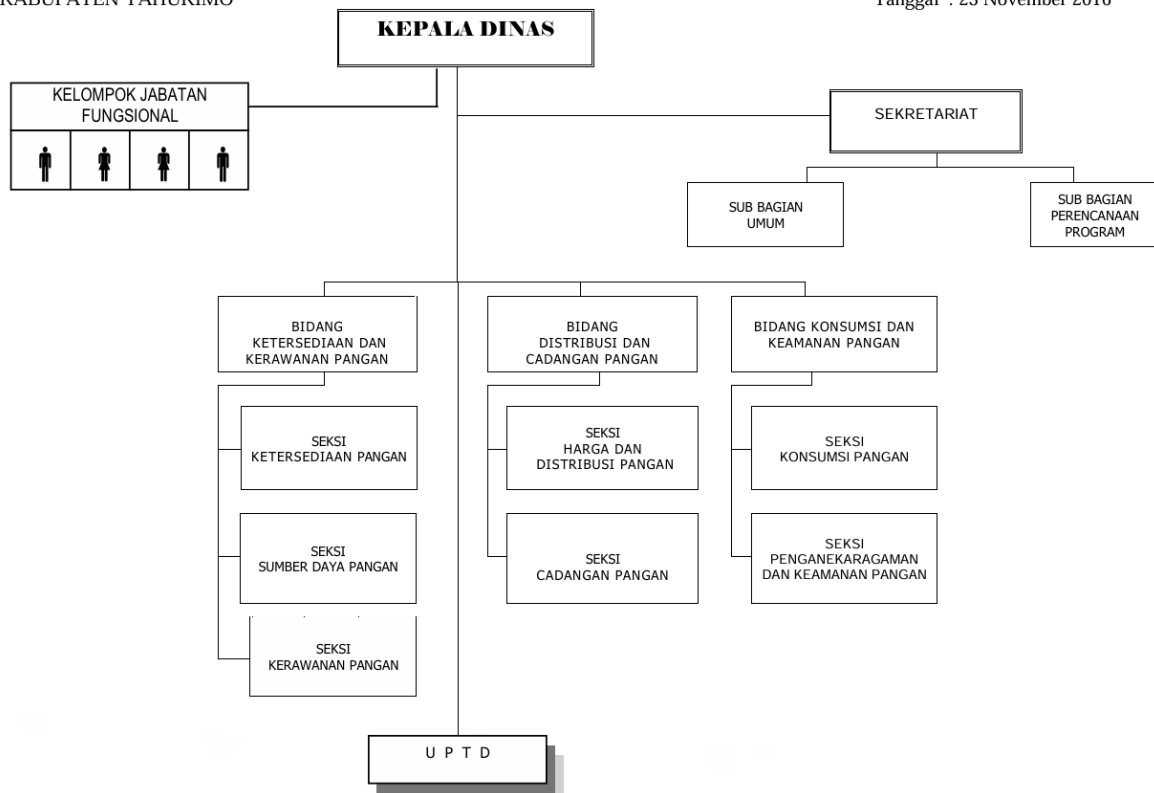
KABUPATEN YAHUKIMO

Tanggal : 23 November 2016

KEPALA DINAS

KELOMPOK JABATAN FUNGSIONAL

SEKRETARIAT

SUB BAGIAN UMUM

SUB BAGIAN PERENCANAAN PROGRAM

BIDANG KETERSEDIAAN DAN KERAWANAN PANGAN

BIDANG DISTRIBUSI DAN CADANGAN PANGAN

BIDANG KONSUMSI DAN KEAMANAN PANGAN

SEKSI KETERSEDIAAN PANGAN

SEKSI HARGA DAN DISTRIBUSI PANGAN

SEKSI KONSUMSI PANGAN

SEKSI SUMBER DAYA PANGAN

SEKSI CADANGAN PANGAN

SEKSI PENGANEKARAGAMAN DAN KEAMANAN PANGAN

SEKSI KERAWANAN PANGAN

U P T D